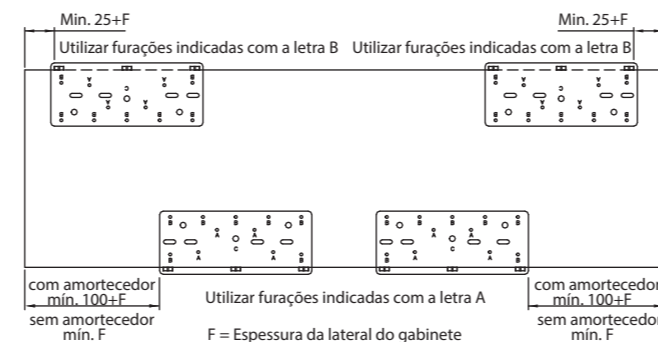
Min. 25+F

Min. 25+F

Utilizar furações indicadas com a letra B

Utilizar furações indicadas com a letra B

com amortecedor
mín. 100+F

sem amortecedor
mín. F

Utilizar furações indicadas com a letra A

F = Espessura da lateral do gabinete

com amortecedo
mín. 100+F

sem amortecedo
mín. F